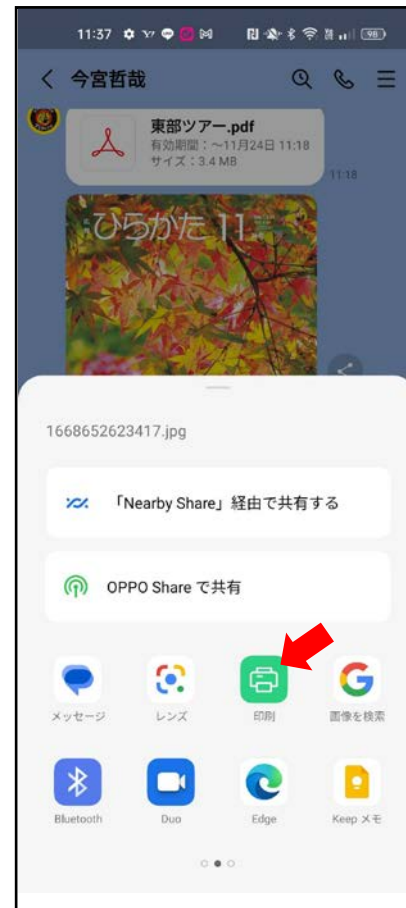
11:37 98

今宮哲哉

東部ツアー.pdf
有効期限：~11月24日 11:18
サイズ：3.4 MB

11:18

ひらかた 11

1668652623417.jpg

「Nearby Share」経由で共有する

OPPO Share で共有

メッセージ
レンズ
印刷
画像を検索

Bluetooth
Duo
Edge
Keep メモ